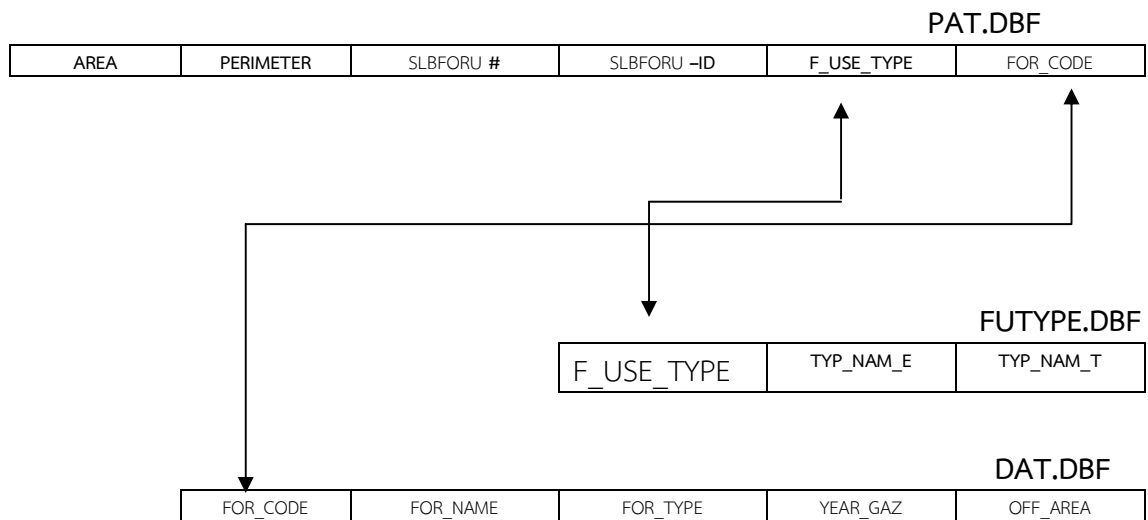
PAT.DBF

| AREA | PERIMETER | SLBFORU # | SLBFORU –ID | F_USE_TYPE | FOR_CODE |
|---|---|---|---|---|---|

FUTYPE.DBF

| F_USE_TYPE | TYP_NAM_E | TYP_NAM_T |
|---|---|---|

DAT.DBF

| FOR_CODE | FOR_NAME | FOR_TYPE | YEAR_GAZ | OFF_AREA |
|---|---|---|---|---|